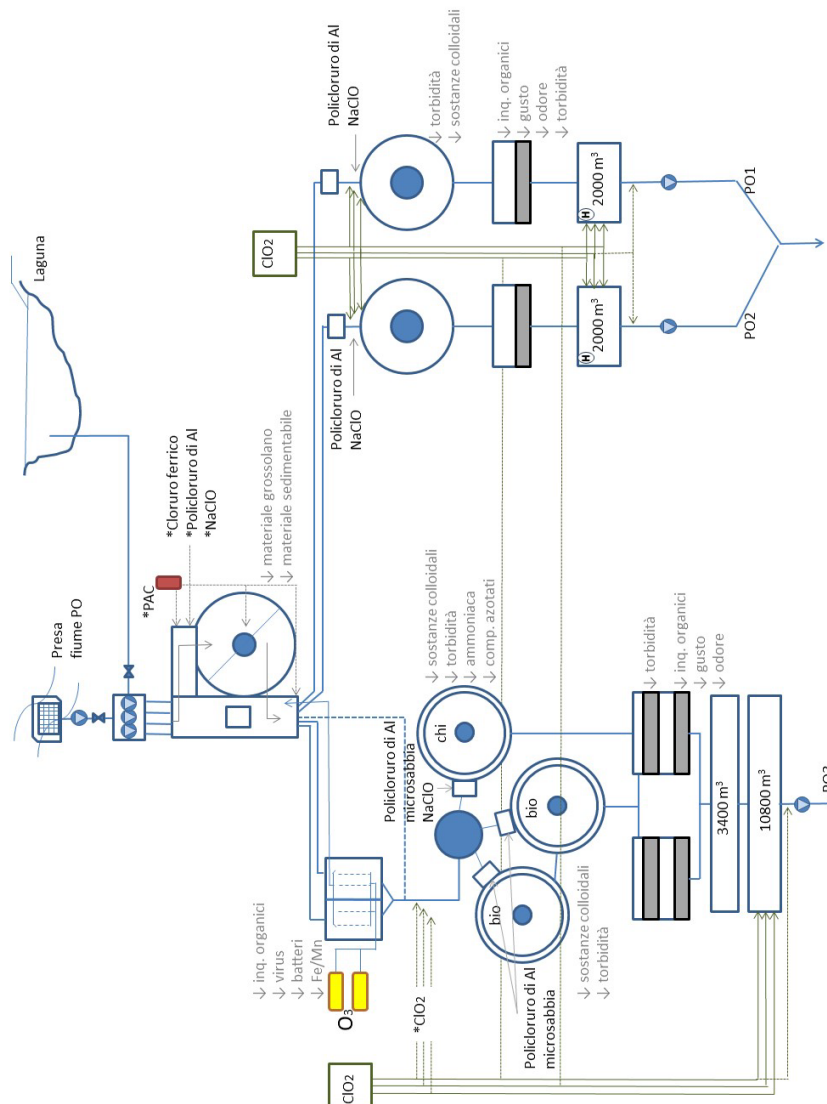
Laguna

Policloruro di Al
NaClO

torbidità
sostanze colloidali

inq. organici
gusto
odore
torbidità

$ClO_2$

$2000\ m^3$

$2000\ m^3$

PO1

PO2

Policloruro di Al
NaClO

*Cloruro ferrico
*Policloruro di Al
*NaClO

materiale grossolano
materiale sedimentabile

*PAC

Presa
fiume PO

Policloruro di Al
microsabbia
NaClO

sostanze colloidali
torbidità
ammoniaca
comp. azotati

chi

bio

bio

torbidità

inq. organici
gusto
odore

$3400\ m^3$

$10800\ m^3$

PO3

inq. organici
virus
batteri
Fe/Mn

$O_3$

$*ClO_2$

$ClO_2$

Policloruro di Al
microsabbia

sostanze colloidali
torbidità